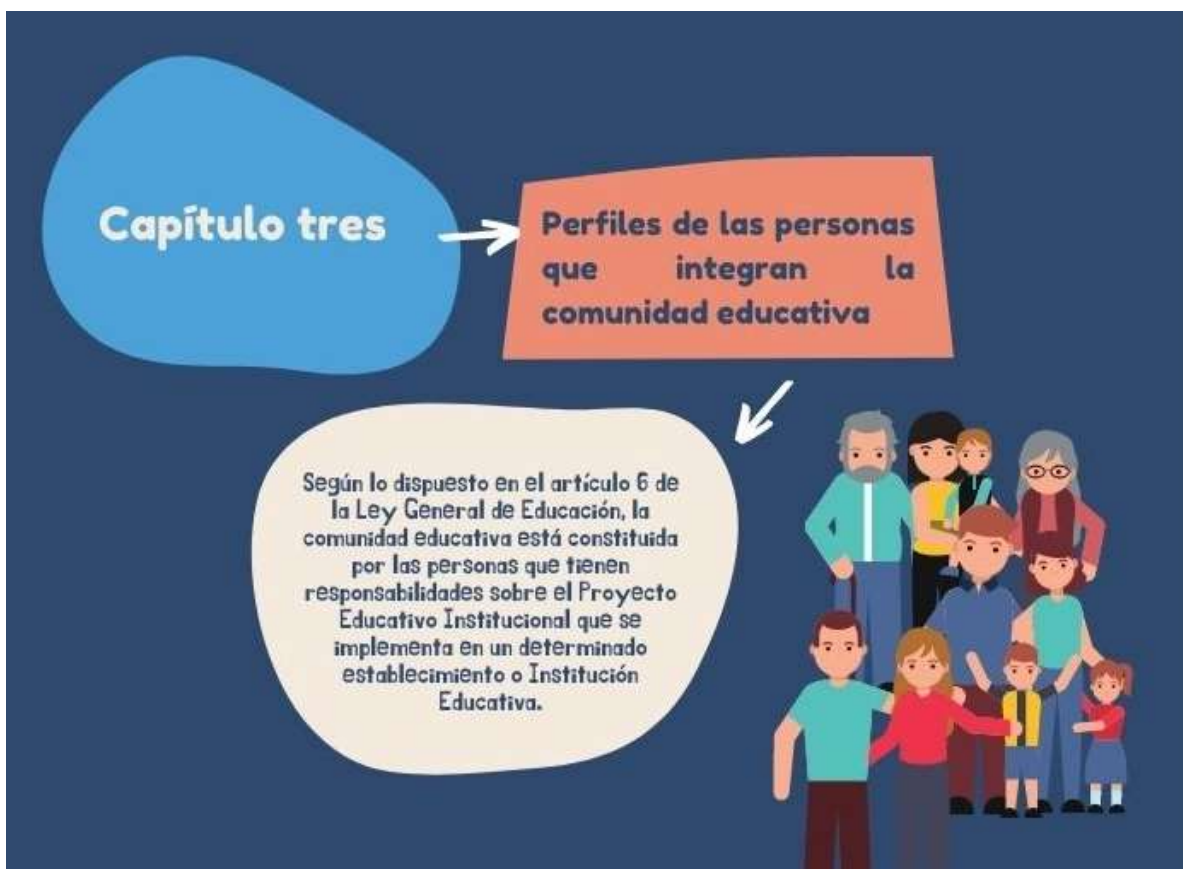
Capítulo tres

Perfiles de las personas que integran la comunidad educativa

Según lo dispuesto en el artículo 6 de la Ley General de Educación, la comunidad educativa está constituida por las personas que tienen responsabilidades sobre el Proyecto Educativo Institucional que se implementa en un determinado establecimiento o Institución Educativa.